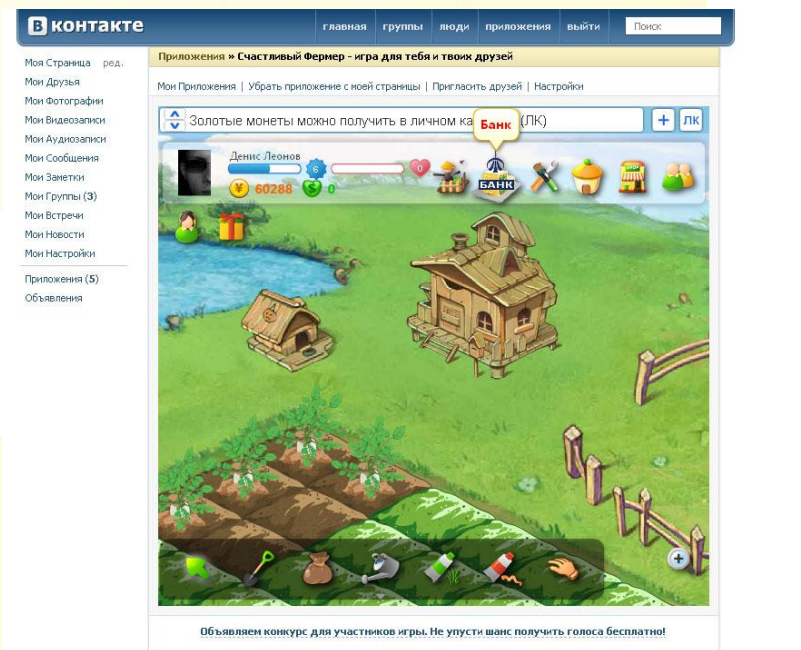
В контакте

главная | группы | люди | приложения | выйти

Поиск

Моя Страница ред.
Мои Друзья
Мои Фотографии
Мои Видеозаписи
Мои Аудиозаписи
Мои Сообщения
Мои Заметки
Мои Группы (3)
Мои Встречи
Мои Новости
Мои Настройки

Приложения (5)
Объявления

Приложения » Счастливый Фермер - игра для тебя и твоих друзей

Мои Приложения | Убрать приложение с моей страницы | Пригласить друзей | Настройки

Золотые монеты можно получить в личном ка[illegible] (ЛК)

+ ЛК

Банк

Денис Леонов

6

0

60288

0

БАНК

Объявляем конкурс для участников игры. Не упусти шанс получить голоса бесплатно!